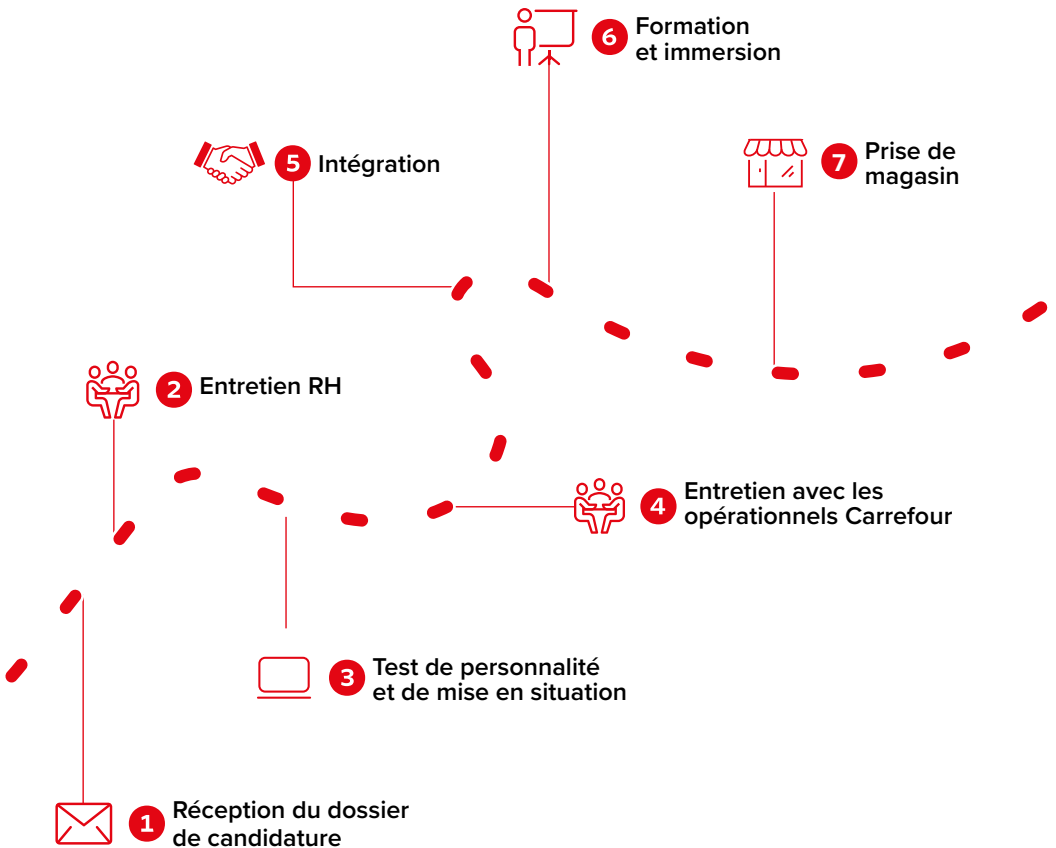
6 Formation et immersion

5 Intégration

7 Prise de magasin

2 Entretien RH

4 Entretien avec les opérationnels Carrefour

3 Test de personnalité et de mise en situation

1 Réception du dossier de candidature